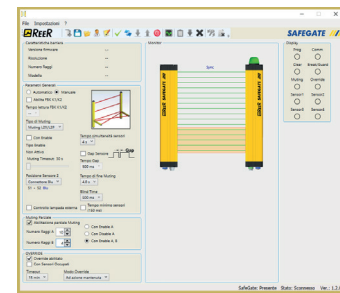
File Impostazioni ?

REER

SAFEGATE

Caratteristiche barriera
Versione Firmware
Risoluzione
Numero Raggi
Modello

Parametri Generali
Automatico
Manuale
Abilita FBK K1/K2
Tempo reazione FBK K1/K2

Tipo di Muting
Muting L/DG/QP

Cam Enable
Tipo Enable
Non Attivo
Muting Timeout 30 s

Posizione Sensore 2
Connessione B2
0 ~ 30 Ms

Tempo simultaneità sensori
4 s

Stop Sensore
Tempo Stop
500 ms

Tempo di fine Muting
4 s

Blind Time
300 ms

Controllo lampada esterna
Tempo minimo sensori (150 ms)

Muting Parziale
Oscillazione parziale Muting
Numero Raggi A
Numero Raggi B
Con Enable A
Con Enable B
Con Enable A, B

OVERRIDE
Override abilitato
Con Sensori Occupati
Timeout
15 min
Modo Override
Ad azione mantenuta

Allarmi

Sync

Display
Prog
Comm
Clear
Break/Guard
Muting
Override
Sensor1
Sensor2
Sensor3
Sensor4

SafeGate: Presente Stato: Scorrenze Ver.: 1.2